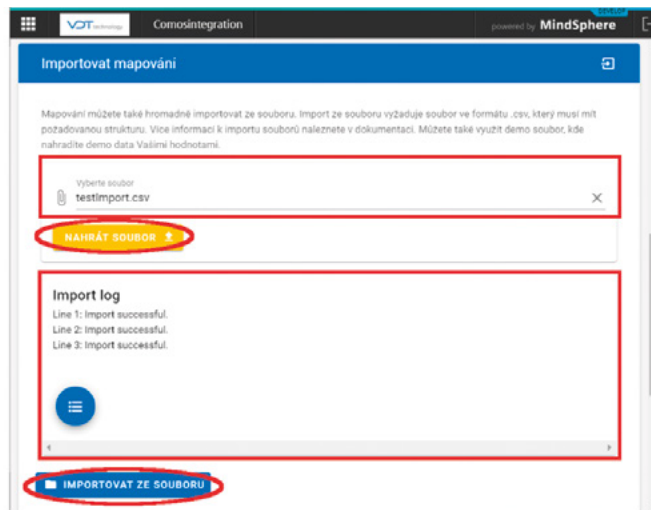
VDT technology Comosintegration powered by MindSphere

Importovat mapování

Mapování můžete také hromadně importovat ze souboru. Import ze souboru vyžaduje soubor ve formátu .csv, který musí mít požadovanou strukturu. Více informací k importu souborů naleznete v dokumentaci. Můžete také využít demo soubor, kde nahraďte demo data Vašimi hodnotami.

Vyberte soubor
testImport.csv

NAHRÁT SOUBOR

Import log
Line 1: Import successful.
Line 2: Import successful.
Line 3: Import successful.

IMPORTOVAT ZE SOUBORU